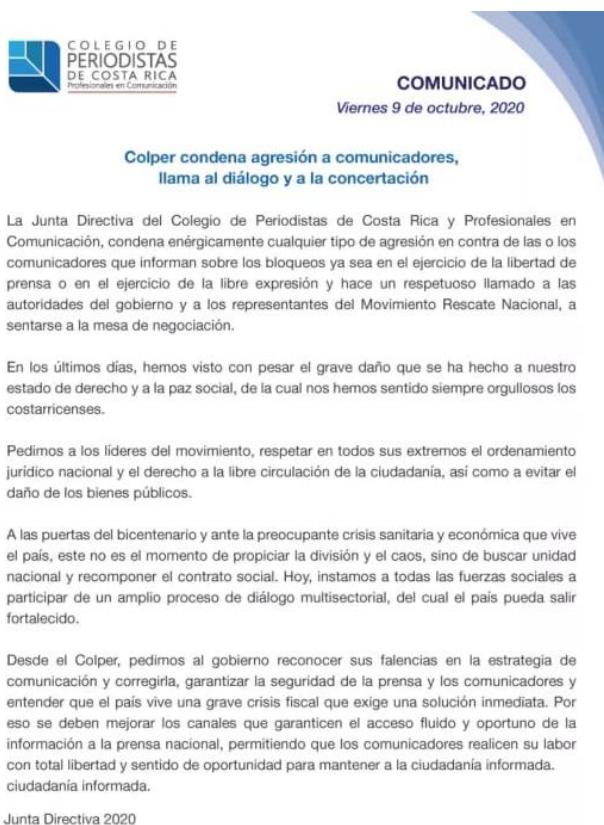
COLEGIO DE PERIODISTAS DE COSTA RICA
Profesionales en Comunicación

COMUNICADO
Viernes 9 de octubre, 2020

Colper condena agresión a comunicadores, llama al diálogo y a la concertación

La Junta Directiva del Colegio de Periodistas de Costa Rica y Profesionales en Comunicación, condena enérgicamente cualquier tipo de agresión en contra de las o los comunicadores que informan sobre los bloqueos ya sea en el ejercicio de la libertad de prensa o en el ejercicio de la libre expresión y hace un respetuoso llamado a las autoridades del gobierno y a los representantes del Movimiento Rescate Nacional, a sentarse a la mesa de negociación.

En los últimos días, hemos visto con pesar el grave daño que se ha hecho a nuestro estado de derecho y a la paz social, de la cual nos hemos sentido siempre orgullosos los costarricenses.

Pedimos a los líderes del movimiento, respetar en todos sus extremos el ordenamiento jurídico nacional y el derecho a la libre circulación de la ciudadanía, así como a evitar el daño de los bienes públicos.

A las puertas del bicentenario y ante la preocupante crisis sanitaria y económica que vive el país, este no es el momento de propiciar la división y el caos, sino de buscar unidad nacional y recomponer el contrato social. Hoy, instamos a todas las fuerzas sociales a participar de un amplio proceso de diálogo multisectorial, del cual el país pueda salir fortalecido.

Desde el Colper, pedimos al gobierno reconocer sus falencias en la estrategia de comunicación y corregirla, garantizar la seguridad de la prensa y los comunicadores y entender que el país vive una grave crisis fiscal que exige una solución inmediata. Por eso se deben mejorar los canales que garanticen el acceso fluido y oportuno de la información a la prensa nacional, permitiendo que los comunicadores realicen su labor con total libertad y sentido de oportunidad para mantener a la ciudadanía informada.
ciudadanía informada.

Junta Directiva 2020